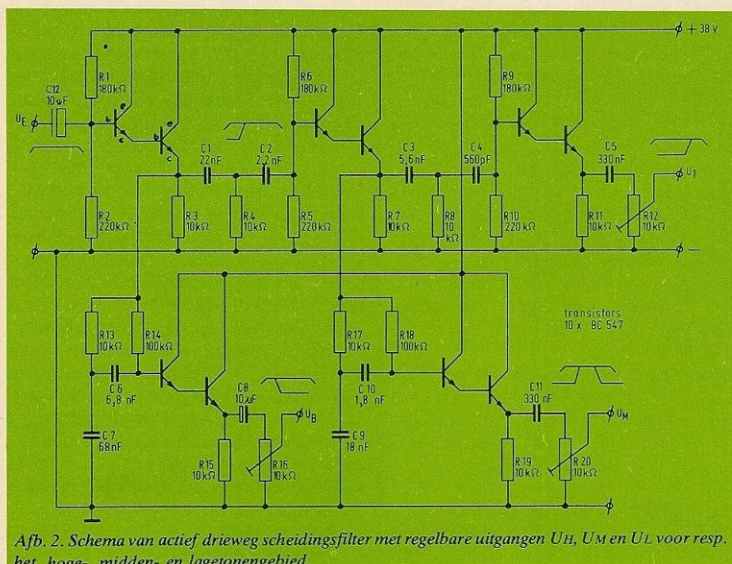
+ 38 V

C12
10 µF

$U_E$

R1
180 kΩ

b
e
c

C1
22 nF

C2
2,2 nF

R2
220 kΩ

R3
10 kΩ

R4
10 kΩ

R6
180 kΩ

R5
220 kΩ

C3
5,6 nF

C4
560 pF

R7
10 kΩ

R8
10 kΩ

R9
180 kΩ

R10
220 kΩ

C5
330 nF

$U_T$

R11
10 kΩ

R12
10 kΩ

–

transistors
10 x BC 547

R13
10 kΩ

R14
100 kΩ

C6
6,8 nF

C7
68 nF

C8
10 µF

$U_B$

R15
10 kΩ

R16
10 kΩ

R17
10 kΩ

R18
100 kΩ

C10
1,8 nF

C9
18 nF

C11
330 nF

$U_M$

R19
10 kΩ

R20
10 kΩ

Afb. 2. Schema van actief drieweg scheidingsfilter met regelbare uitgangen UH, UM en UL voor resp. het hoge-, midden- en lagetonengebied.